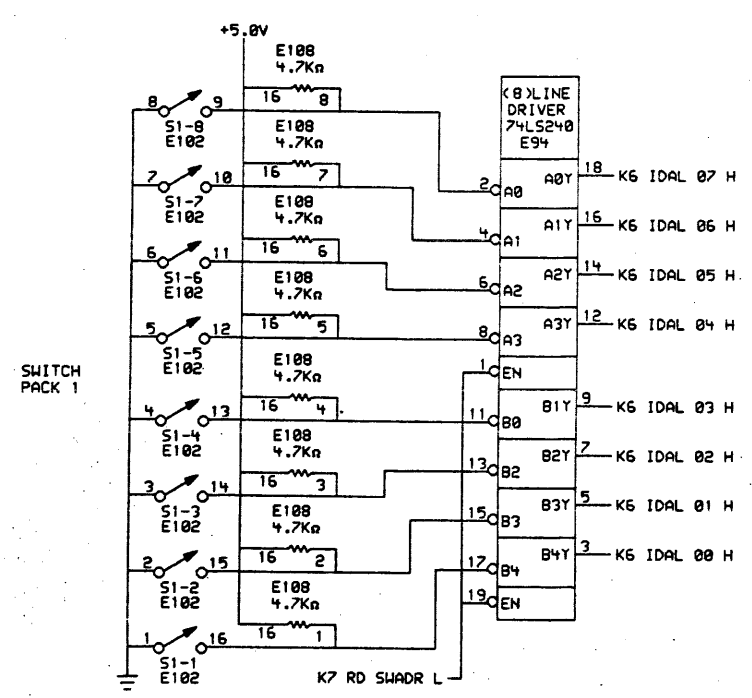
+5.0V

E108 4.7KΩ
16 8
8 9
S1-8 E102

E108 4.7KΩ
16 7
7 10
S1-7 E102

E108 4.7KΩ
16 6
6 11
S1-6 E102

E108 4.7KΩ
16 5
5 12
S1-5 E102

E108 4.7KΩ
16 4
4 13
S1-4 E102

E108 4.7KΩ
16 3
3 14
S1-3 E102

E108 4.7KΩ
16 2
2 15
S1-2 E102

E108 4.7KΩ
16 1
1 16
S1-1 E102

SWITCH PACK 1

(8)LINE DRIVER 74LS240 E94

2 A0 A0Y 18 K6 IDAL 07 H
4 A1 A1Y 16 K6 IDAL 06 H
6 A2 A2Y 14 K6 IDAL 05 H
8 A3 A3Y 12 K6 IDAL 04 H
1 EN
11 B0 B1Y 9 K6 IDAL 03 H
13 B2 B2Y 7 K6 IDAL 02 H
15 B3 B3Y 5 K6 IDAL 01 H
17 B4 B4Y 3 K6 IDAL 00 H
19 EN

K7 RD SWADR L